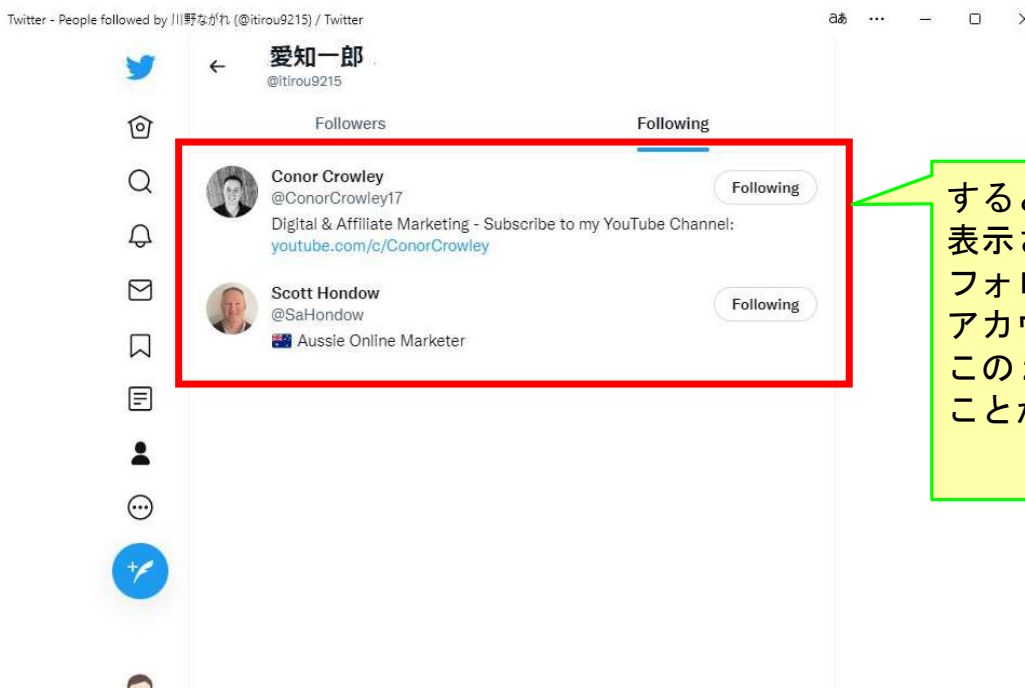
Twitter - People followed by 川野ながれ (@itirou9215) / Twitter

aあ ···

愛知一郎
@itirou9215

Followers

Following

Conor Crowley
@ConorCrowley17
Following
Digital & Affiliate Marketing - Subscribe to my YouTube Channel: youtube.com/c/ConorCrowley

Scott Hondow
@SaHondow
Following
Aussie Online Marketer

すると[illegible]
表示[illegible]
フォロ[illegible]
アカウ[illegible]
この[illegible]
こと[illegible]